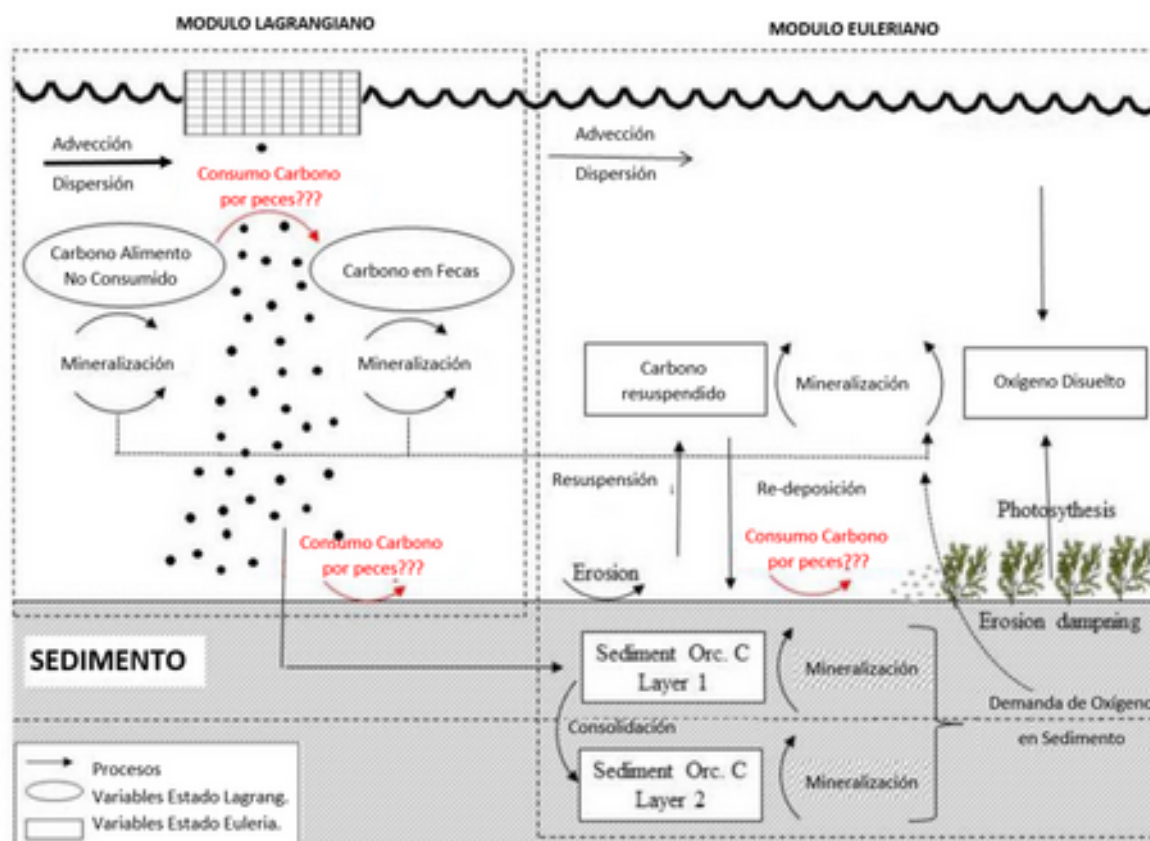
MODULO LAGRANGIANO

MODULO EULERIANO

Advección

Dispersión

Consumo Carbono por peces???

Carbono Alimento No Consumido

Carbono en Fecas

Mineralización

Mineralización

Advección

Dispersión

Carbono resuspendido

Mineralización

Oxígeno Disuelto

Resuspensión

Re-deposición

Photosythesis

Consumo Carbono por peces???

Consumo Carbono por peces???

Erosion

Erosion dampening

SEDIMENTO

Sediment Orc. C Layer 1

Mineralización

Demanda de Oxígeno en Sedimento

Consolidación

Sediment Orc. C Layer 2

Mineralización

Procesos

Variables Estado Lagrang.

Variables Estado Euleria.